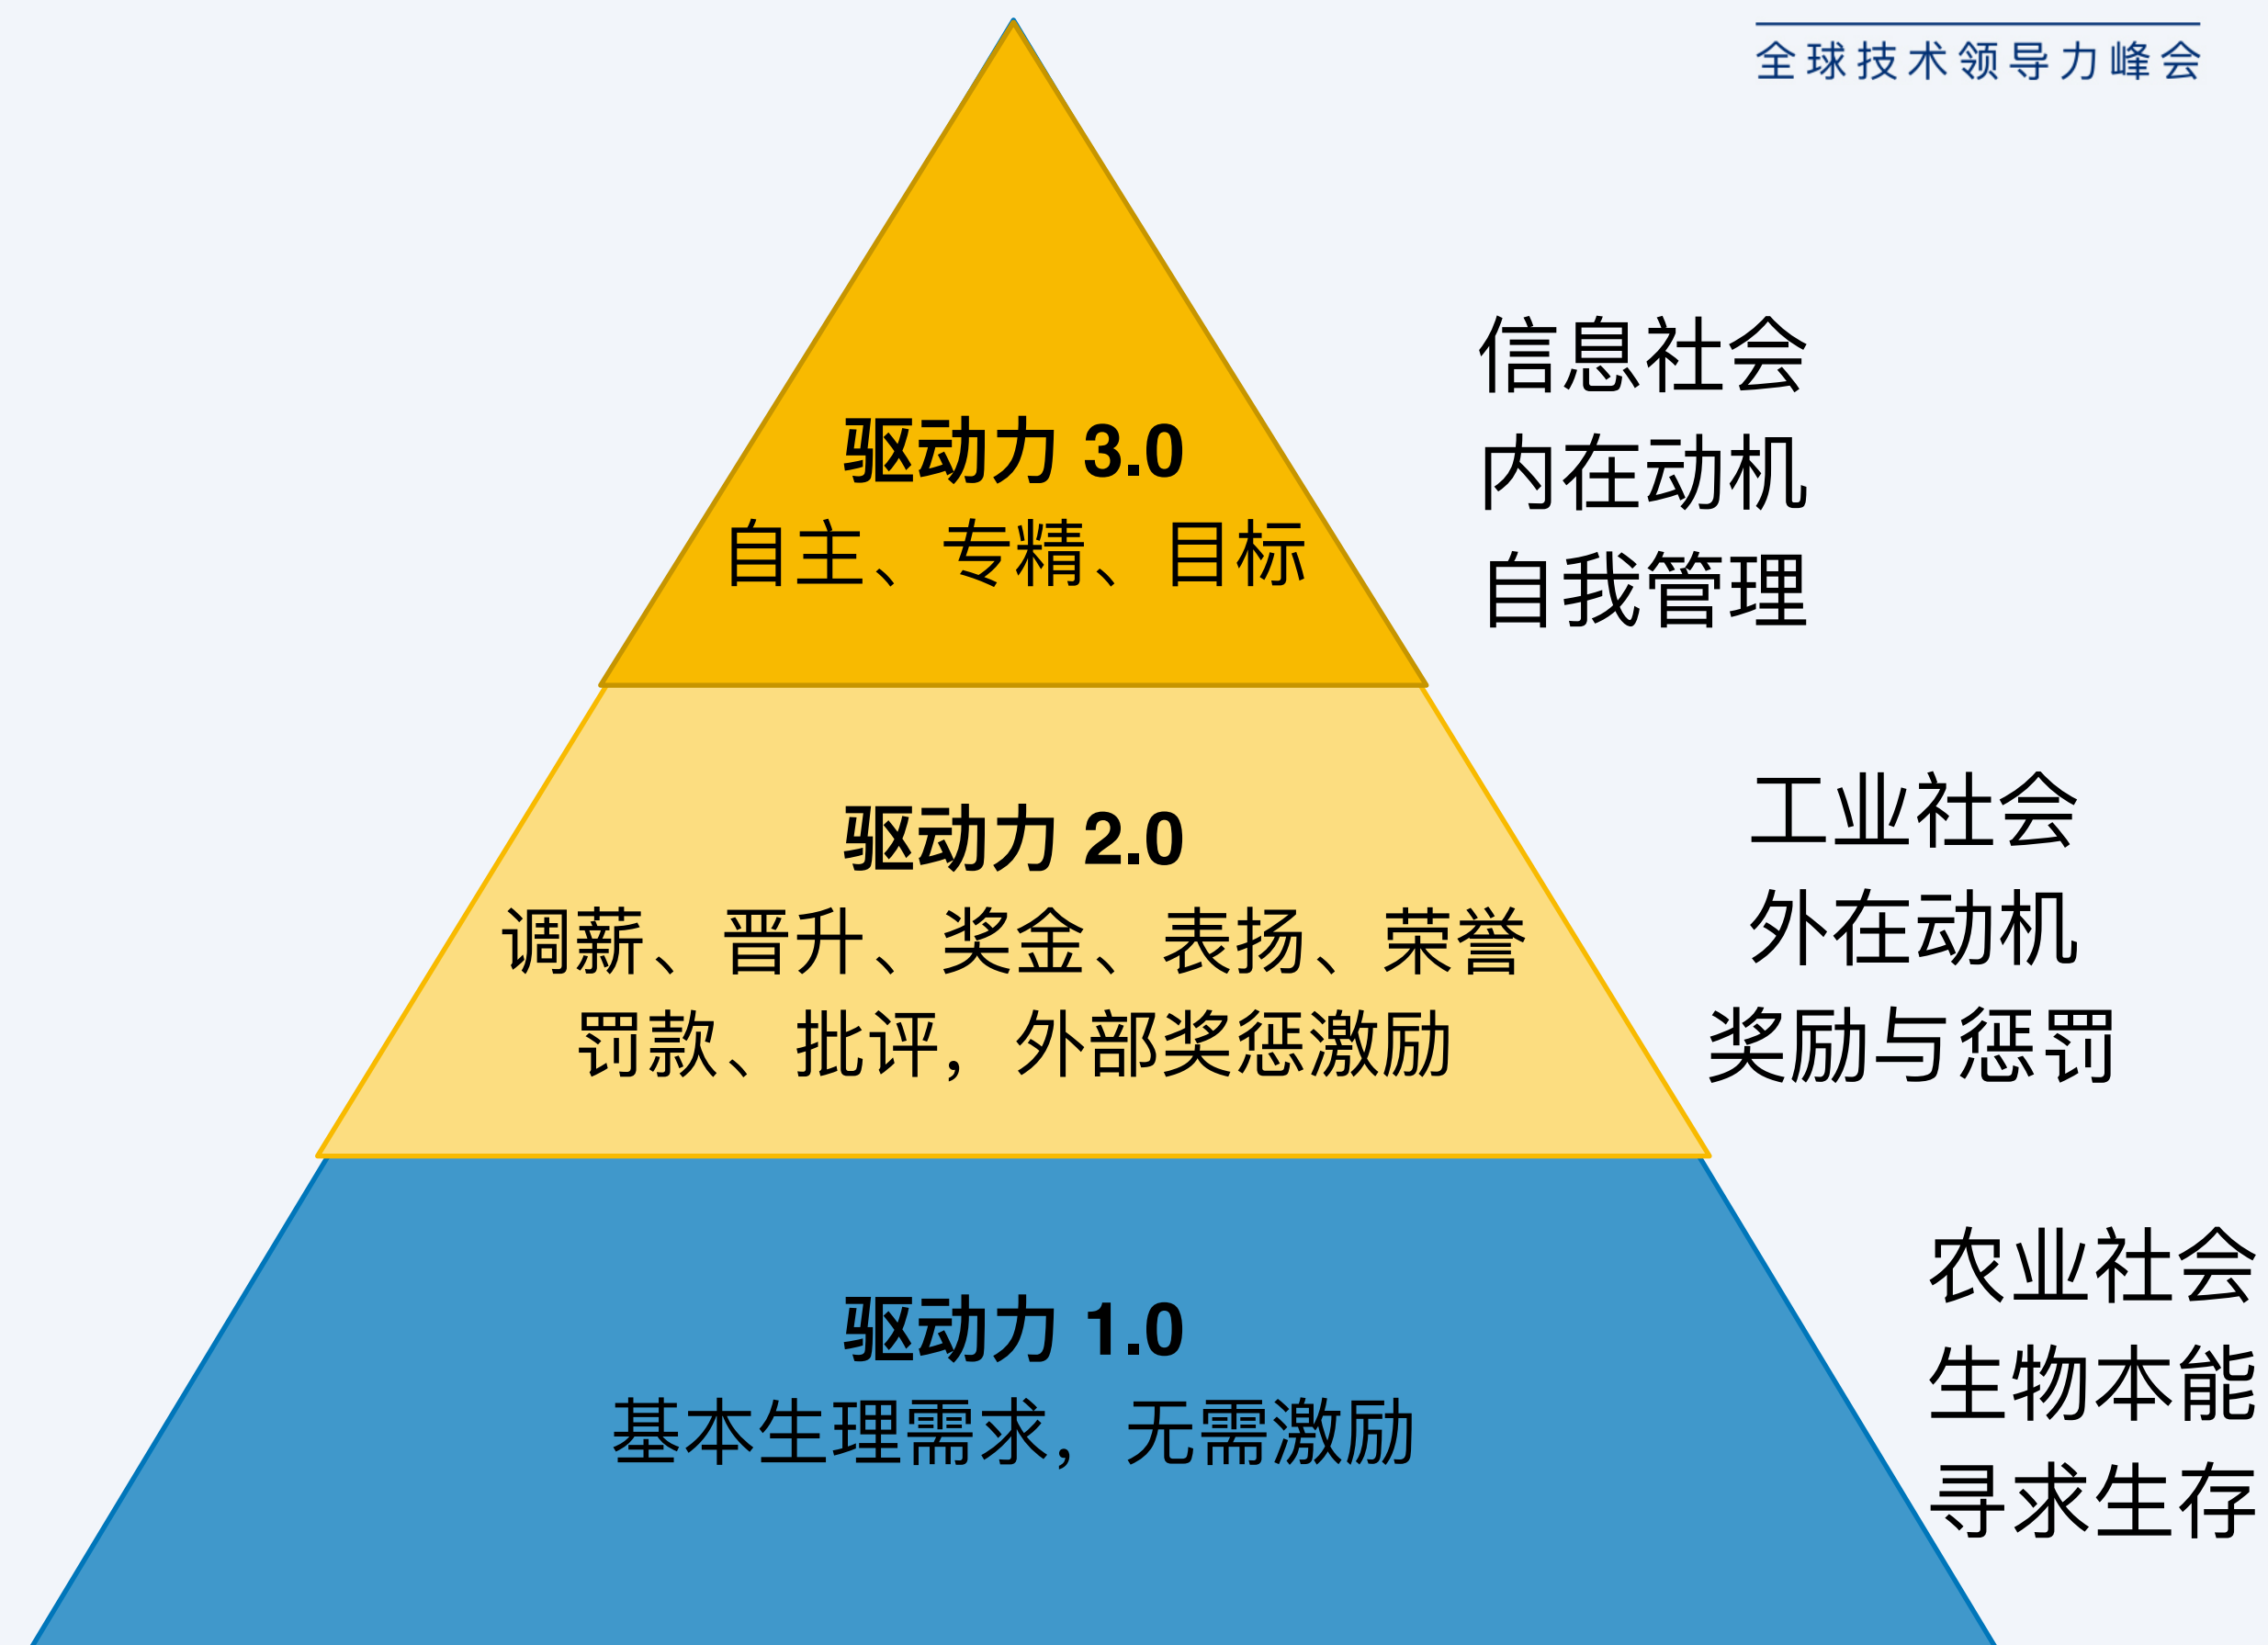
全球技术领导力峰会

驱动力 3.0
自主、专精、目标

信息社会
内在动机
自我管理

驱动力 2.0
调薪、晋升、奖金、表扬、荣誉
罚款、批评，外部奖惩激励

工业社会
外在动机
奖励与惩罚

驱动力 1.0
基本生理需求，无需激励

农业社会
生物本能
寻求生存